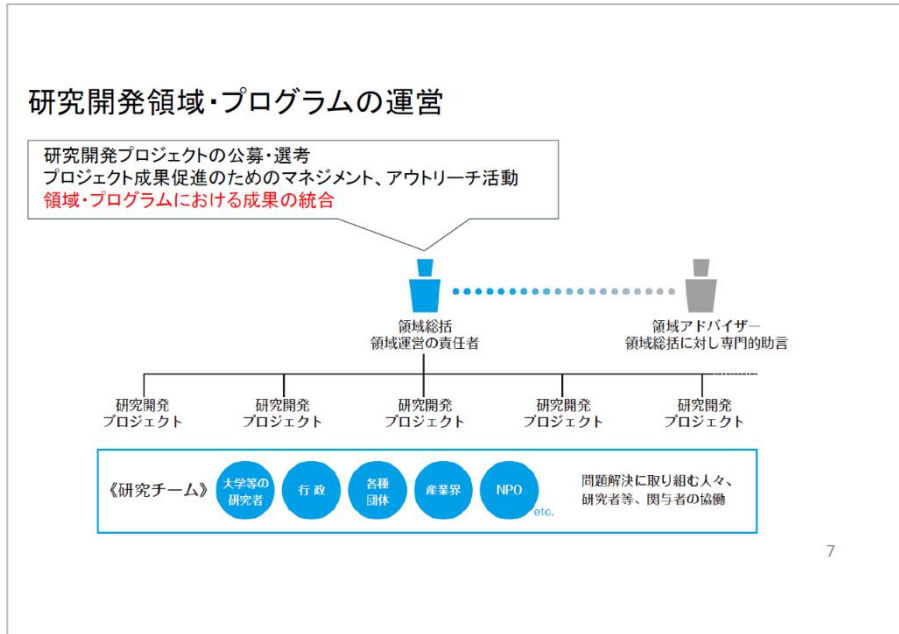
研究開発領域・プログラムの運営

研究開発プロジェクトの公募・選考
プロジェクト成果促進のためのマネジメント、アウトリーチ活動
領域・プログラムにおける成果の統合

領域総括
領域運営の責任者

領域アドバイザー
領域総括に対し専門的助言

研究開発プロジェクト

研究開発プロジェクト

研究開発プロジェクト

研究開発プロジェクト

研究開発プロジェクト

《研究チーム》

大学等の研究者

行政

各種団体

産業界

NPO

etc.

問題解決に取り組む人々、研究者等、関与者の協働

7